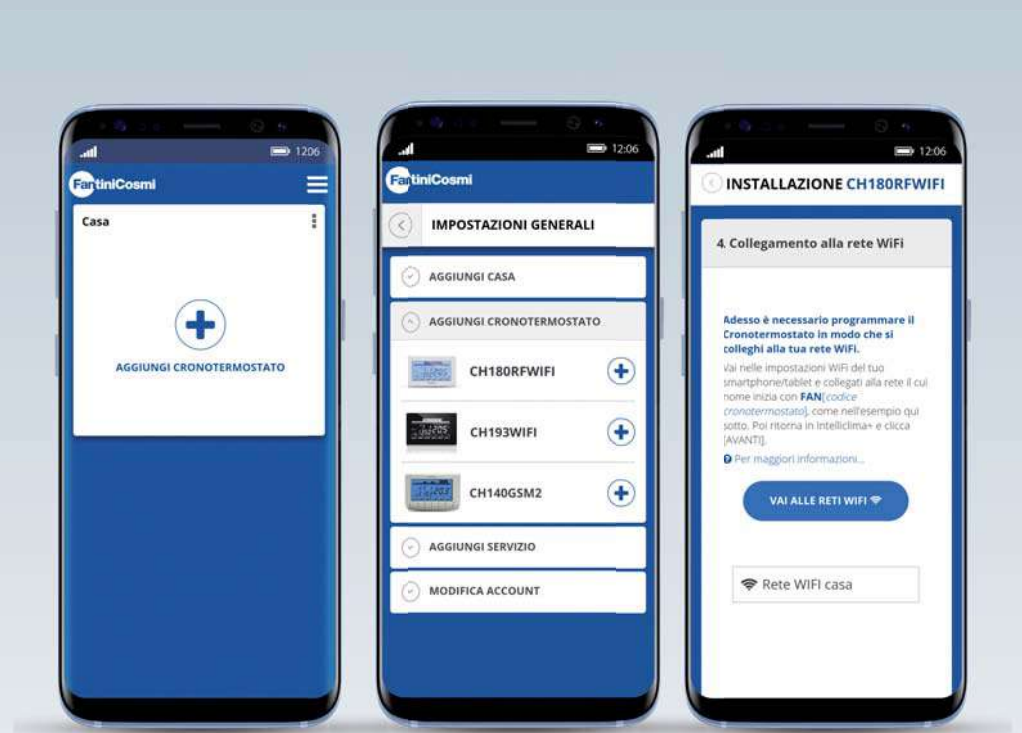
1206

FantiniCosmi

Casa

AGGIUNGI CRONOTERMOSTATO

12:06

FantiniCosmi

IMPOSTAZIONI GENERALI

AGGIUNGI CASA

AGGIUNGI CRONOTERMOSTATO

CH180RFWIFI

CH193WIFI

CH140GSM2

AGGIUNGI SERVIZIO

MODIFICA ACCOUNT

12:06

INSTALLAZIONE CH180RFWIFI

4. Collegamento alla rete WiFi

Adesso è necessario programmare il Cronotermostato in modo che si colleghi alla tua rete WiFi.

Vai nelle impostazioni WiFi del tuo smartphone/tablet e collegati alla rete il cui nome inizia con FAN[codice cronotermostato], come nell'esempio qui sotto. Poi ritorna in Intelliclima+ e clicca [AVANTI].

Per maggiori informazioni...

VAI ALLE RETI WIFI

Rete WIFI casa